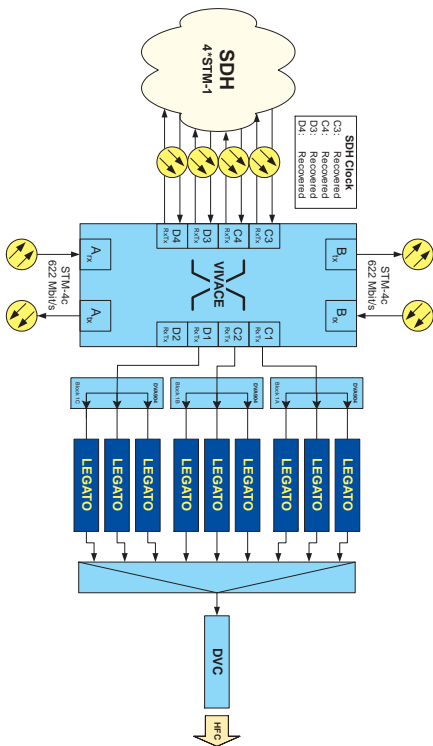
SDH
4*STM-1

SDH Clock
C3: Recovered
C4: Recovered
D3: Recovered
D4: Recovered

D4 RxTx
D3 RxTx
C4 RxTx
C3 RxTx

$A_{TX}$
$A_{RX}$
STM-4c
622 Mbit/s

VIVACE

$B_{TX}$
$B_{RX}$
STM-4c
622 Mbit/s

D2 RxTx
D1 RxTx
C2 RxTx
C1 RxTx

Bock 1C
DMMX
Bock 1B
DMMX
Bock 1A
DMMX

LEGATO
LEGATO
LEGATO
LEGATO
LEGATO
LEGATO
LEGATO
LEGATO
LEGATO

DVC

HFC